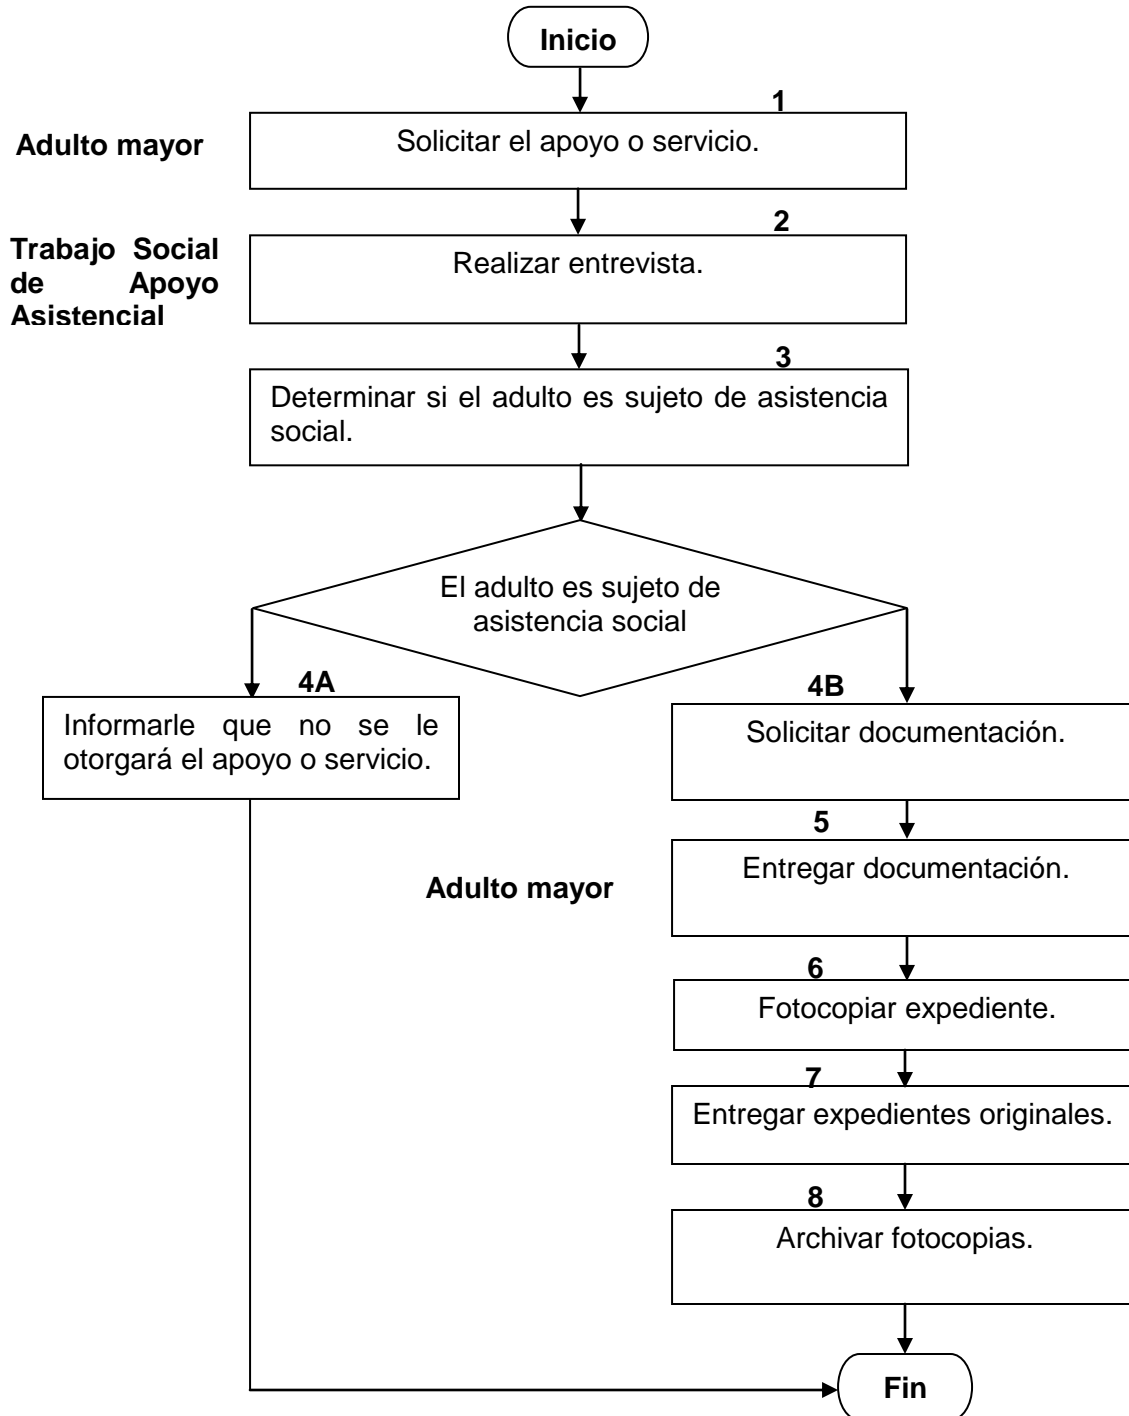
Inicio

1

Adulto mayor

Solicitar el apoyo o servicio.

2

Trabajo Social de Apoyo Asistencial

Realizar entrevista.

3

Determinar si el adulto es sujeto de asistencia social.

El adulto es sujeto de asistencia social

4A

Informarle que no se le otorgará el apoyo o servicio.

4B

Solicitar documentación.

5

Adulto mayor

Entregar documentación.

6

Fotocopiar expediente.

7

Entregar expedientes originales.

8

Archivar fotocopias.

Fin